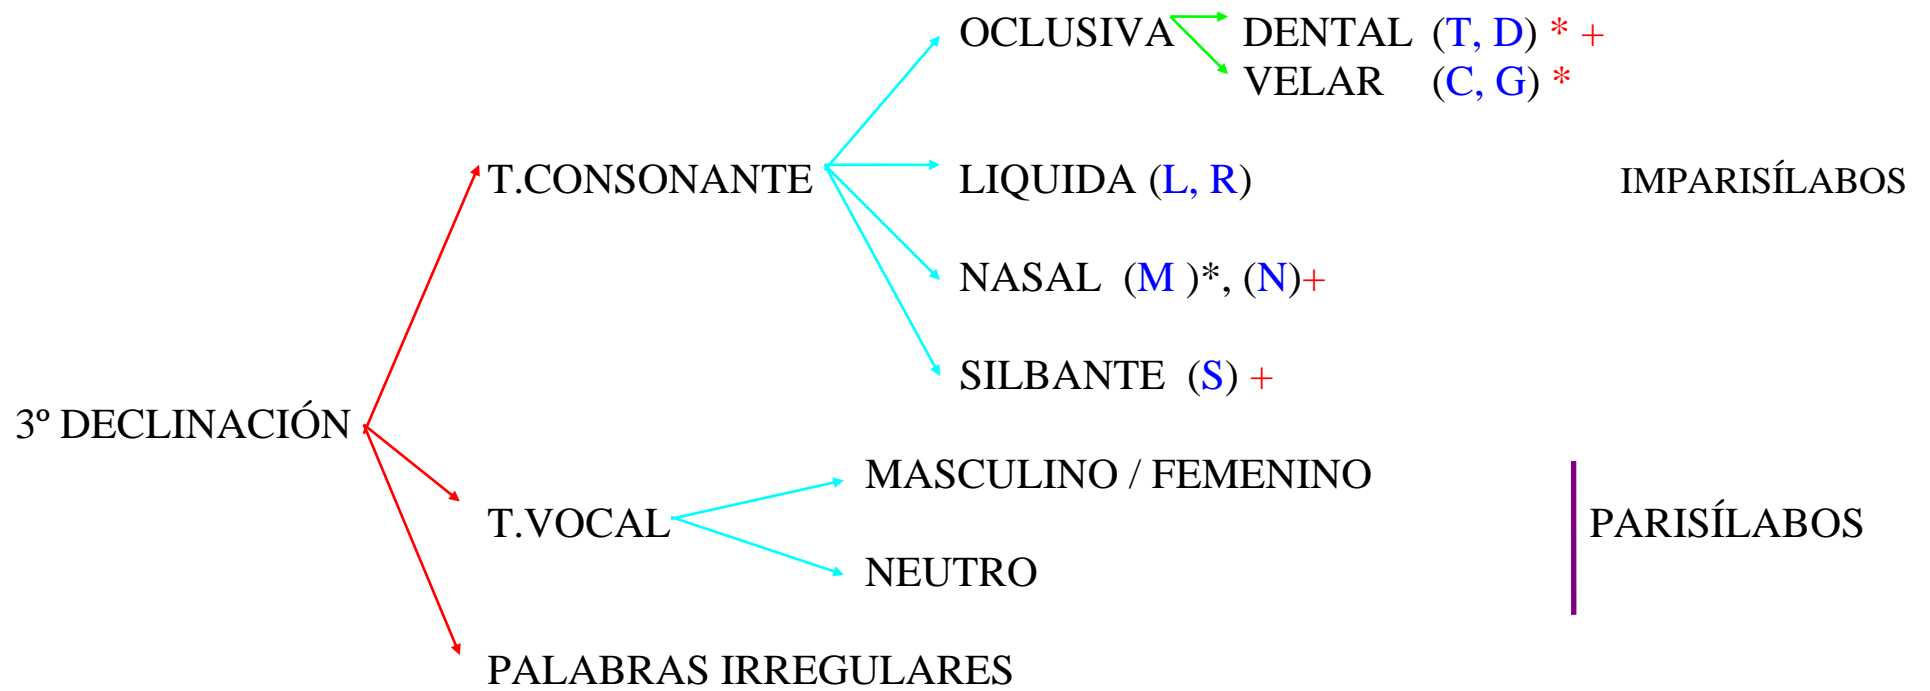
3º DECLINACIÓN

T.CONSONANTE

OCLUSIVA

DENTAL (T, D) * +

VELAR (C, G) *

LIQUIDA (L, R)

IMPARISÍLABOS

NASAL (M )*, (N)+

SILBANTE (S) +

T.VOCAL

MASCULINO / FEMENINO

NEUTRO

PARISÍLABOS

PALABRAS IRREGULARES